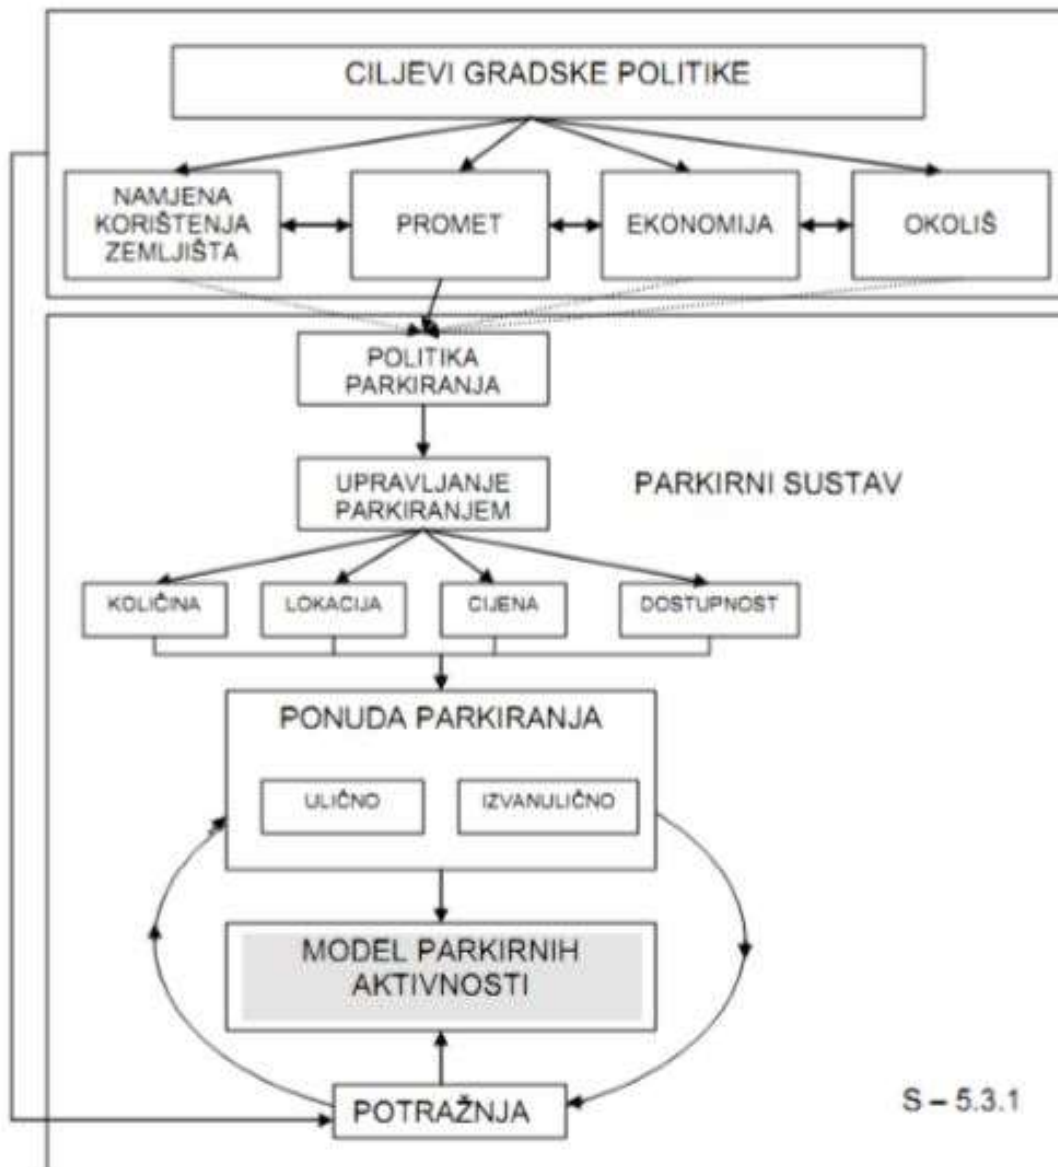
CILJEVI GRADSKE POLITIKE

NAMJENA KORIŠTENJA ZEMLJIŠTA

PROMET

EKONOMIJA

OKOLIŠ

POLITIKA PARKIRANJA

UPRAVLJANJE PARKIRANJEM

PARKIRNI SUSTAV

KOLIČINA

LOKACIJA

CIJENA

DOSTUPNOST

PONUDA PARKIRANJA

ULIČNO

IZVANULIČNO

MODEL PARKIRNIH AKTIVNOSTI

POTRAŽNJA

S – 5.3.1